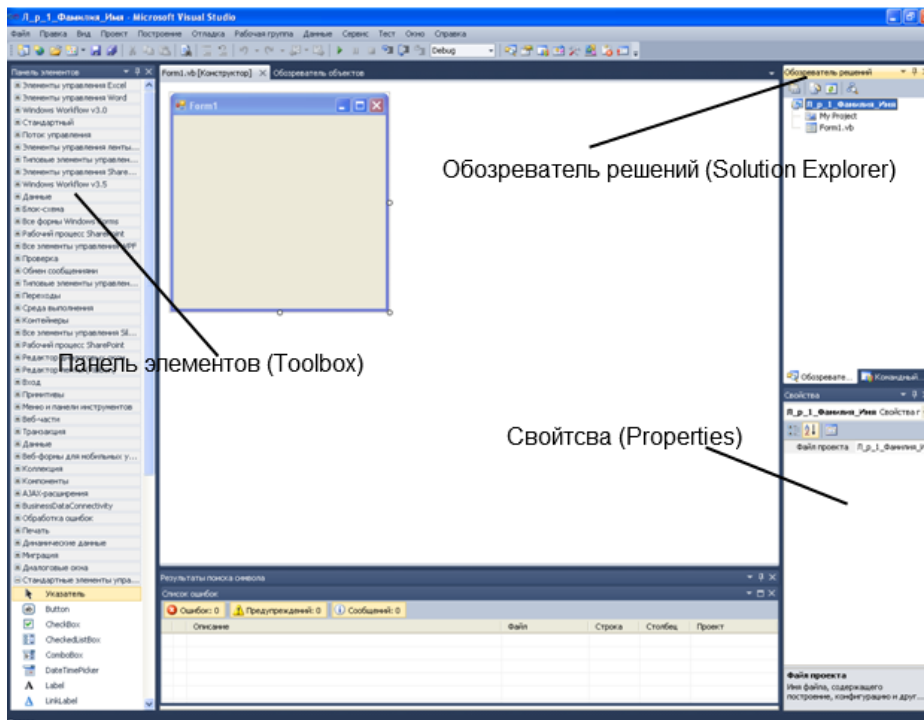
Л_р_1_Фамилия_Имя - Microsoft Visual Studio

Файл Правка Вид Проект Построение Отладка Рабочая группа Данные Сервис Тест Окно Справка

Debug

Панель элементов

Элементы управления Excel
Элементы управления Word
Windows Workflow v3.0
Стандартный
Поток управления
Элементы управления ленты...
Типовые элементы управлен...
Элементы управления Share...
Windows Workflow v3.5
Данные
Блок-схема
Все формы Windows Forms
Рабочий процесс SharePoint
Все элементы управления WPF
Проверка
Обмен сообщениями
Типовые элементы управлен...
Переходы
Среда выполнения
Контейнеры
Все элементы управления Sil...
Рабочий процесс SharePoint
Редактор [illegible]
Редактор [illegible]
Вход
Примитивы
Меню и панели инструментов
Веб-части
Транзакция
Данные
Веб-формы для мобильных у...
Коллекция
Компоненты
AJAX-расширения
BusinessDataConnectivity
Обработка ошибок
Печать
Динамические данные
Миграция
Диалоговые окна
Стандартные элементы упра...
Указатель
Button
CheckBox
CheckedListBox
ComboBox
DateTimePicker
Label
LinkLabel

Form1.vb [Конструктор] Обозреватель объектов

Form1

Обозреватель решений (Solution Explorer)

Панель элементов (Toolbox)

Свойтсва (Properties)

Результаты поиска символа

Список ошибок

Ошибок: 0 Предупреждений: 0 Сообщений: 0

| | Описание | Файл | Строка | Столбец | Проект |
|---|---|---|---|---|---|

Обозреватель решений

Л_р_1_Фамилия_Имя
My Project
Form1.vb

Обозревате... Командный...

Свойства

Л_р_1_Фамилия_Имя Свойства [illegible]

Файл проекта Л_р_1_Фамилия_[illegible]

Файл проекта
Имя файла, содержащего построение, конфигурацию и друг...